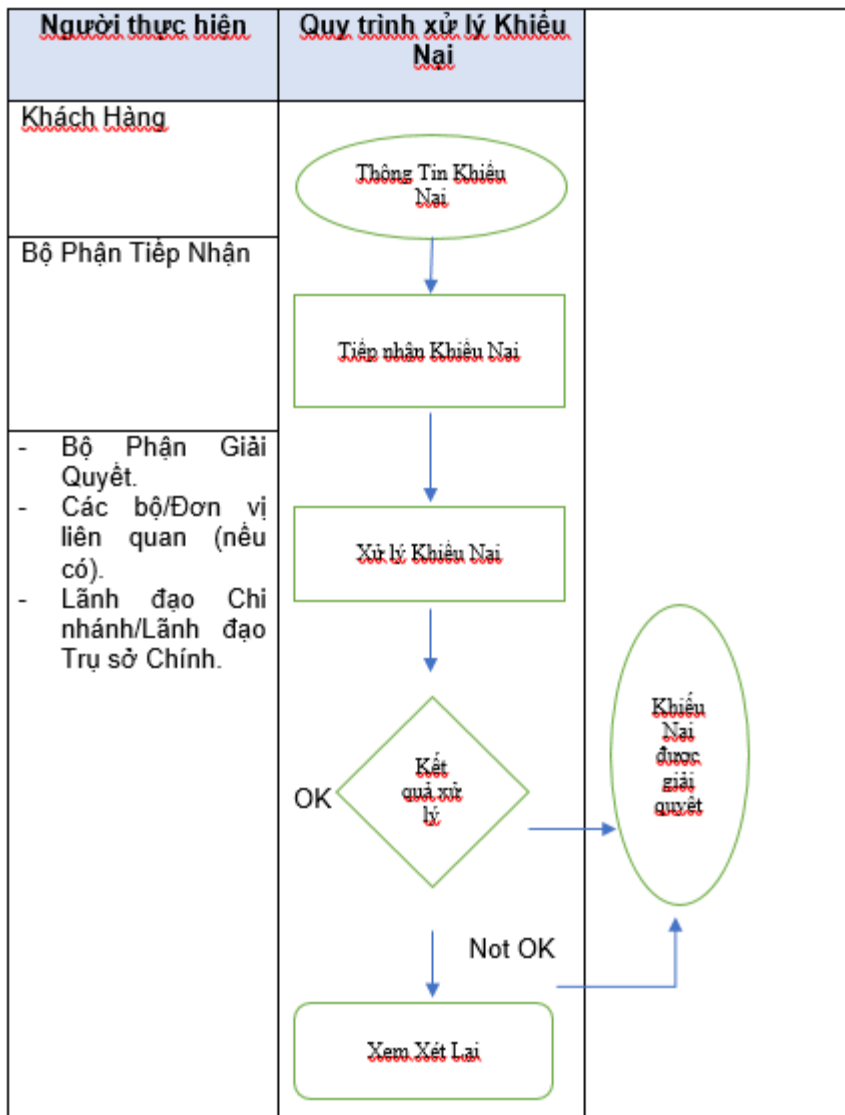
| Người thực hiện | Quy trình xử lý Khiếu Nại |
|---|---|
| Khách Hàng | Thông Tin Khiếu Nại |
| Bộ Phận Tiếp Nhận | Tiếp nhận Khiếu Nại |
| - Bộ Phận Giải Quyết. - Các bộ/Đơn vị liên quan (nếu có). - Lãnh đạo Chi nhánh/Lãnh đạo Trụ sở Chính. | Xử lý Khiếu Nại |

Kết quả xử lý

OK

Khiếu Nại được giải quyết

Not OK

Xem Xét Lại